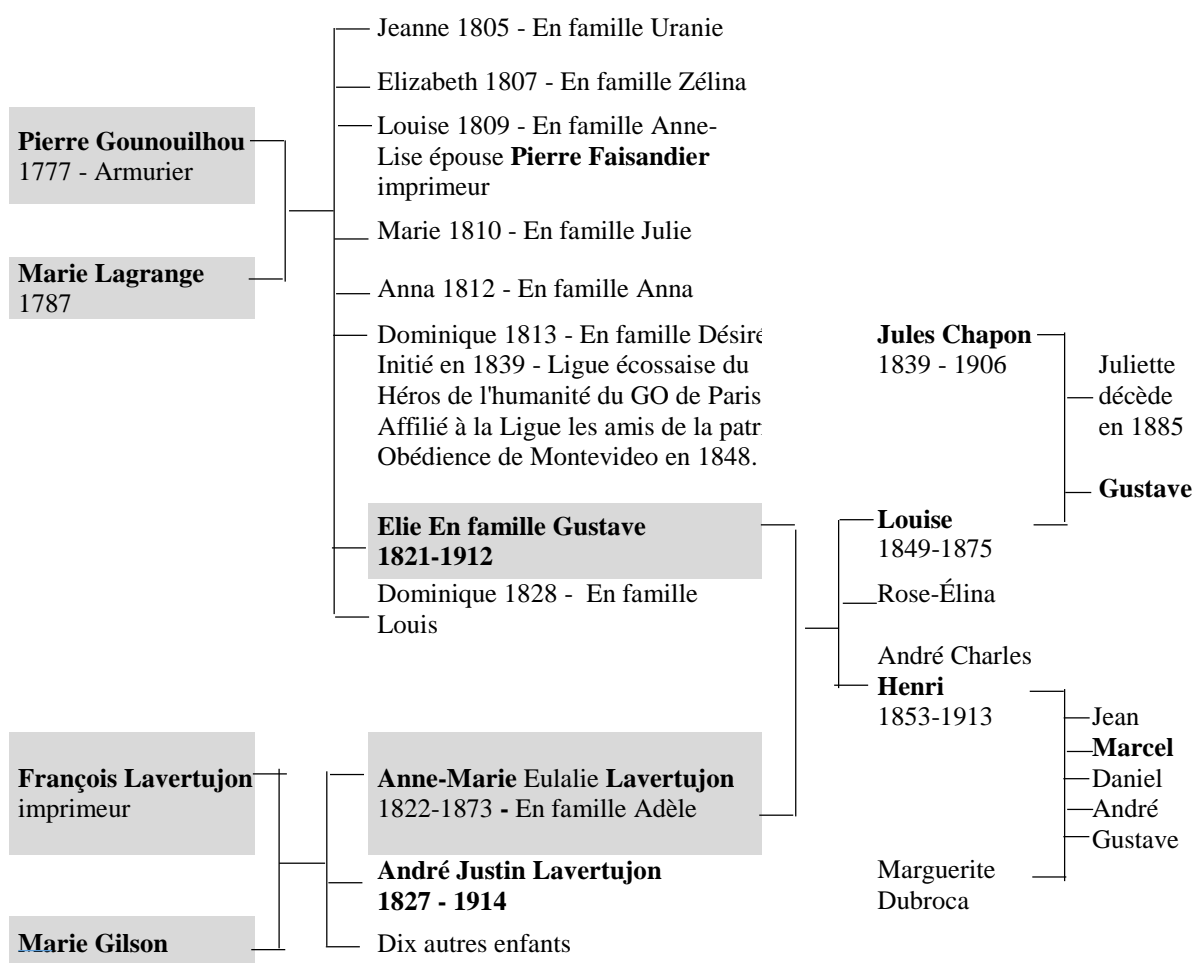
**Pierre Gounouilhou** 1777 - Armurier

**Marie Lagrange** 1787

Jeanne 1805 - En famille Uranie

Elizabeth 1807 - En famille Zélina

Louise 1809 - En famille Anne-Lise épouse **Pierre Faisandier** imprimeur

Marie 1810 - En famille Julie

Anna 1812 - En famille Anna

Dominique 1813 - En famille Désire Initié en 1839 - Ligue écossaise du Héros de l'humanité du GO de Paris Affilié à la Ligue les amis de la patr Obédience de Montevideo en 1848.

**Elie En famille Gustave 1821-1912**

Dominique 1828 - En famille Louis

**Jules Chapon** 1839 - 1906

Juliette décède en 1885

**Gustave**

**Louise** 1849-1875

Rose-Élina

André Charles **Henri** 1853-1913

Jean

**Marcel**

Daniel

André

Gustave

Marguerite Dubroca

**François Lavertujon** imprimeur

**Marie Gilson**

**Anne-Marie** Eulalie **Lavertujon** 1822-1873 **-** En famille Adèle

**André Justin Lavertujon 1827 - 1914**

Dix autres enfants